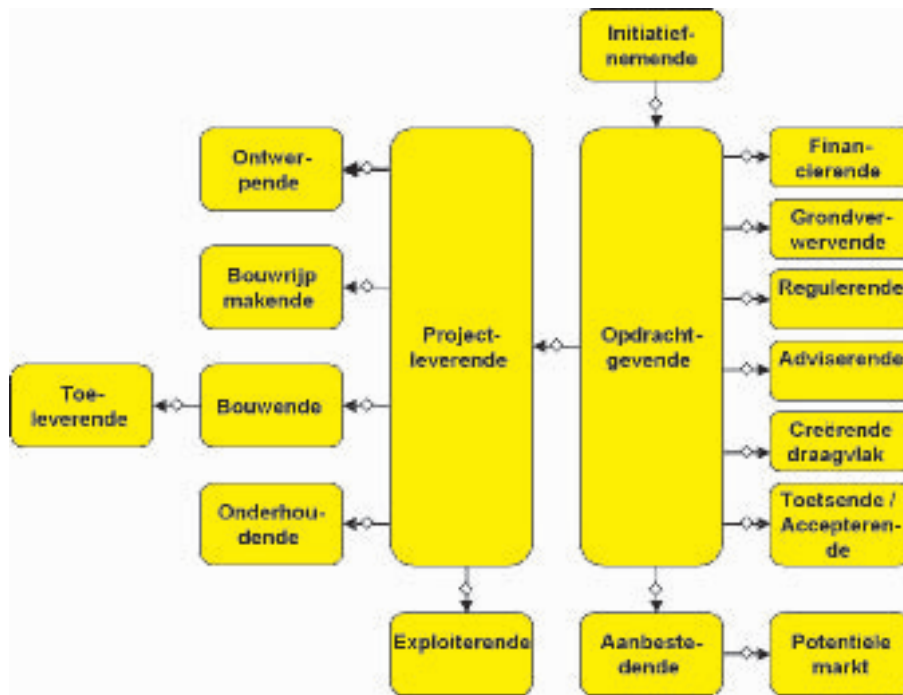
Initiatiefnemende

Ontwerpende

Bouwrijp makende

Toeleverende

Bouwende

Onderhoudende

Projectleverende

Opdrachtgevende

Financierende

Grondverwervende

Regulerende

Adviserende

Creërende draagvlak

Toetsende / Accepterende

Exploiterende

Aanbestedende

Potentiële markt